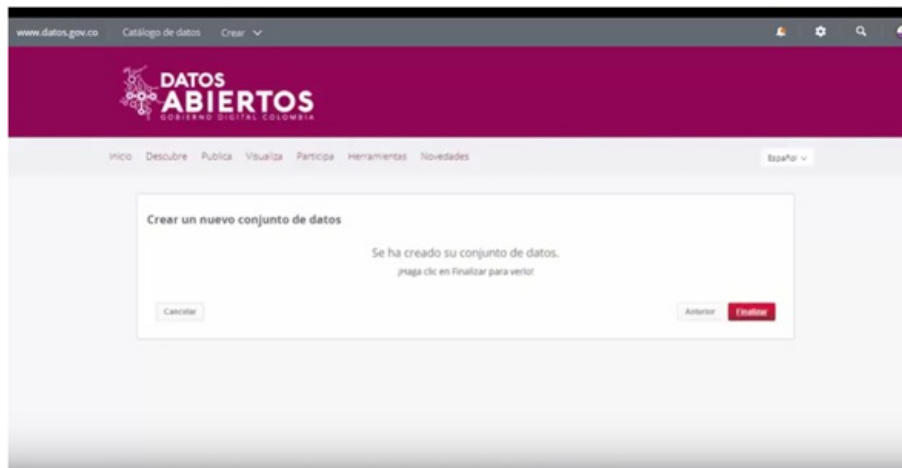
www.datos.gov.co Catálogo de datos Crear

DATOS ABIERTOS
GOBIERNO DIGITAL COLOMBIA

Inicio Descubre Publica Visualiza Participa Herramientas Novedades

Español

Crear un nuevo conjunto de datos

Se ha creado su conjunto de datos.

¡Haga clic en Finalizar para verlo!

Cancelar

Anterior Finalizar